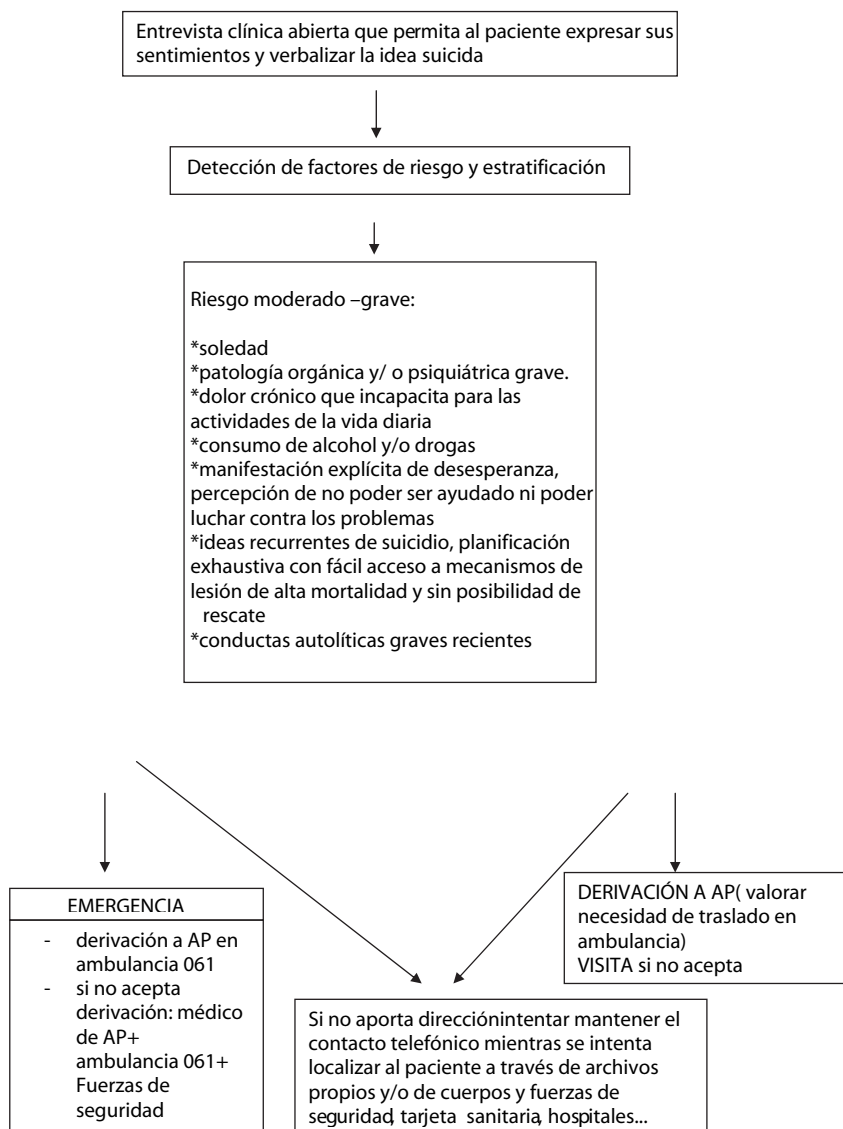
Entrevista clínica abierta que permita al paciente expresar sus sentimientos y verbalizar la idea suicida

Detección de factores de riesgo y estratificación

Riesgo moderado –grave:

*soledad
*patología orgánica y/ o psiquiátrica grave.
*dolor crónico que incapacita para las actividades de la vida diaria
*consumo de alcohol y/o drogas
*manifestación explícita de desesperanza, percepción de no poder ser ayudado ni poder luchar contra los problemas
*ideas recurrentes de suicidio, planificación exhaustiva con fácil acceso a mecanismos de lesión de alta mortalidad y sin posibilidad de rescate
*conductas autolíticas graves recientes

EMERGENCIA

- derivación a AP en ambulancia 061
- si no acepta derivación: médico de AP+ ambulancia 061+ Fuerzas de seguridad

DERIVACIÓN A AP( valorar necesidad de traslado en ambulancia)
VISITA si no acepta

Si no aporta direcciónintentar mantener el contacto telefónico mientras se intenta localizar al paciente a través de archivos propios y/o de cuerpos y fuerzas de seguridad, tarjeta sanitaria, hospitales...